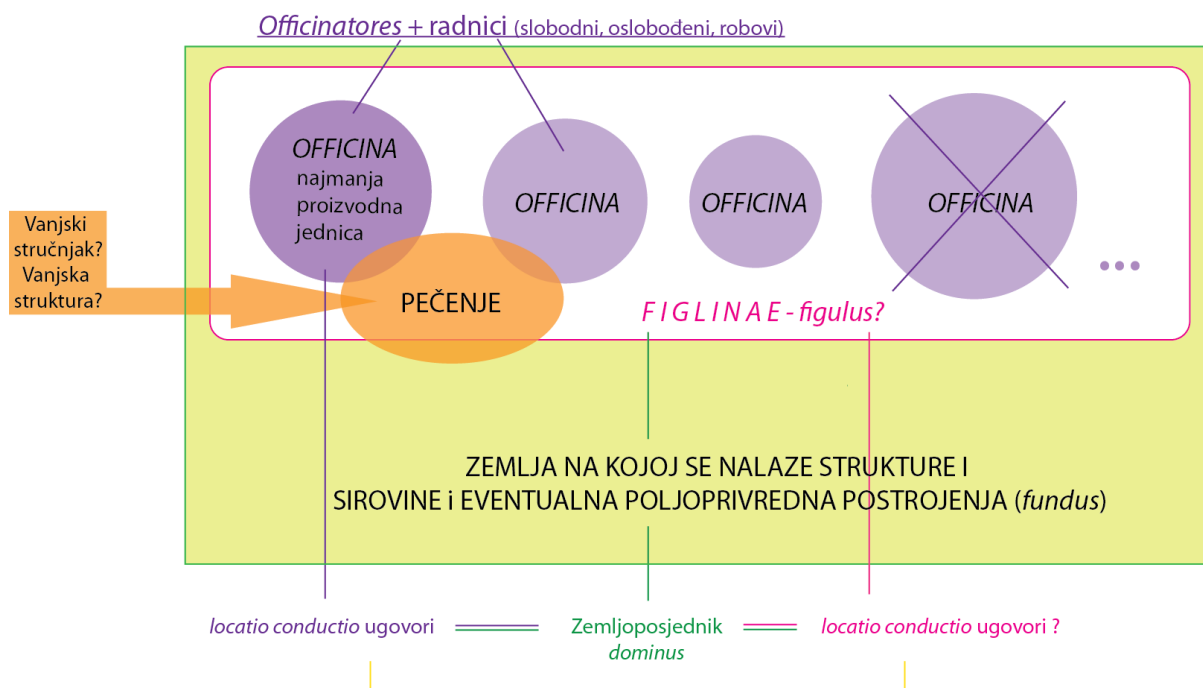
*Officinatores* + radnici (slobodni, oslobođeni, robovi)

*OFFICINA* najmanja proizvodna jednica

*OFFICINA*

*OFFICINA*

*OFFICINA*

...

Vanjski stručnjak? Vanjska struktura?

PEČENJE

*F I G L I N A E - figulus?*

ZEMLJA NA KOJOJ SE NALAZE STRUKTURE I SIROVINE i EVENTUALNA POLJOPRIVREDNA POSTROJENJA (*fundus*)

*locatio conductio* ugovori

Zemljoposjednik *dominus*

*locatio conductio* ugovori ?